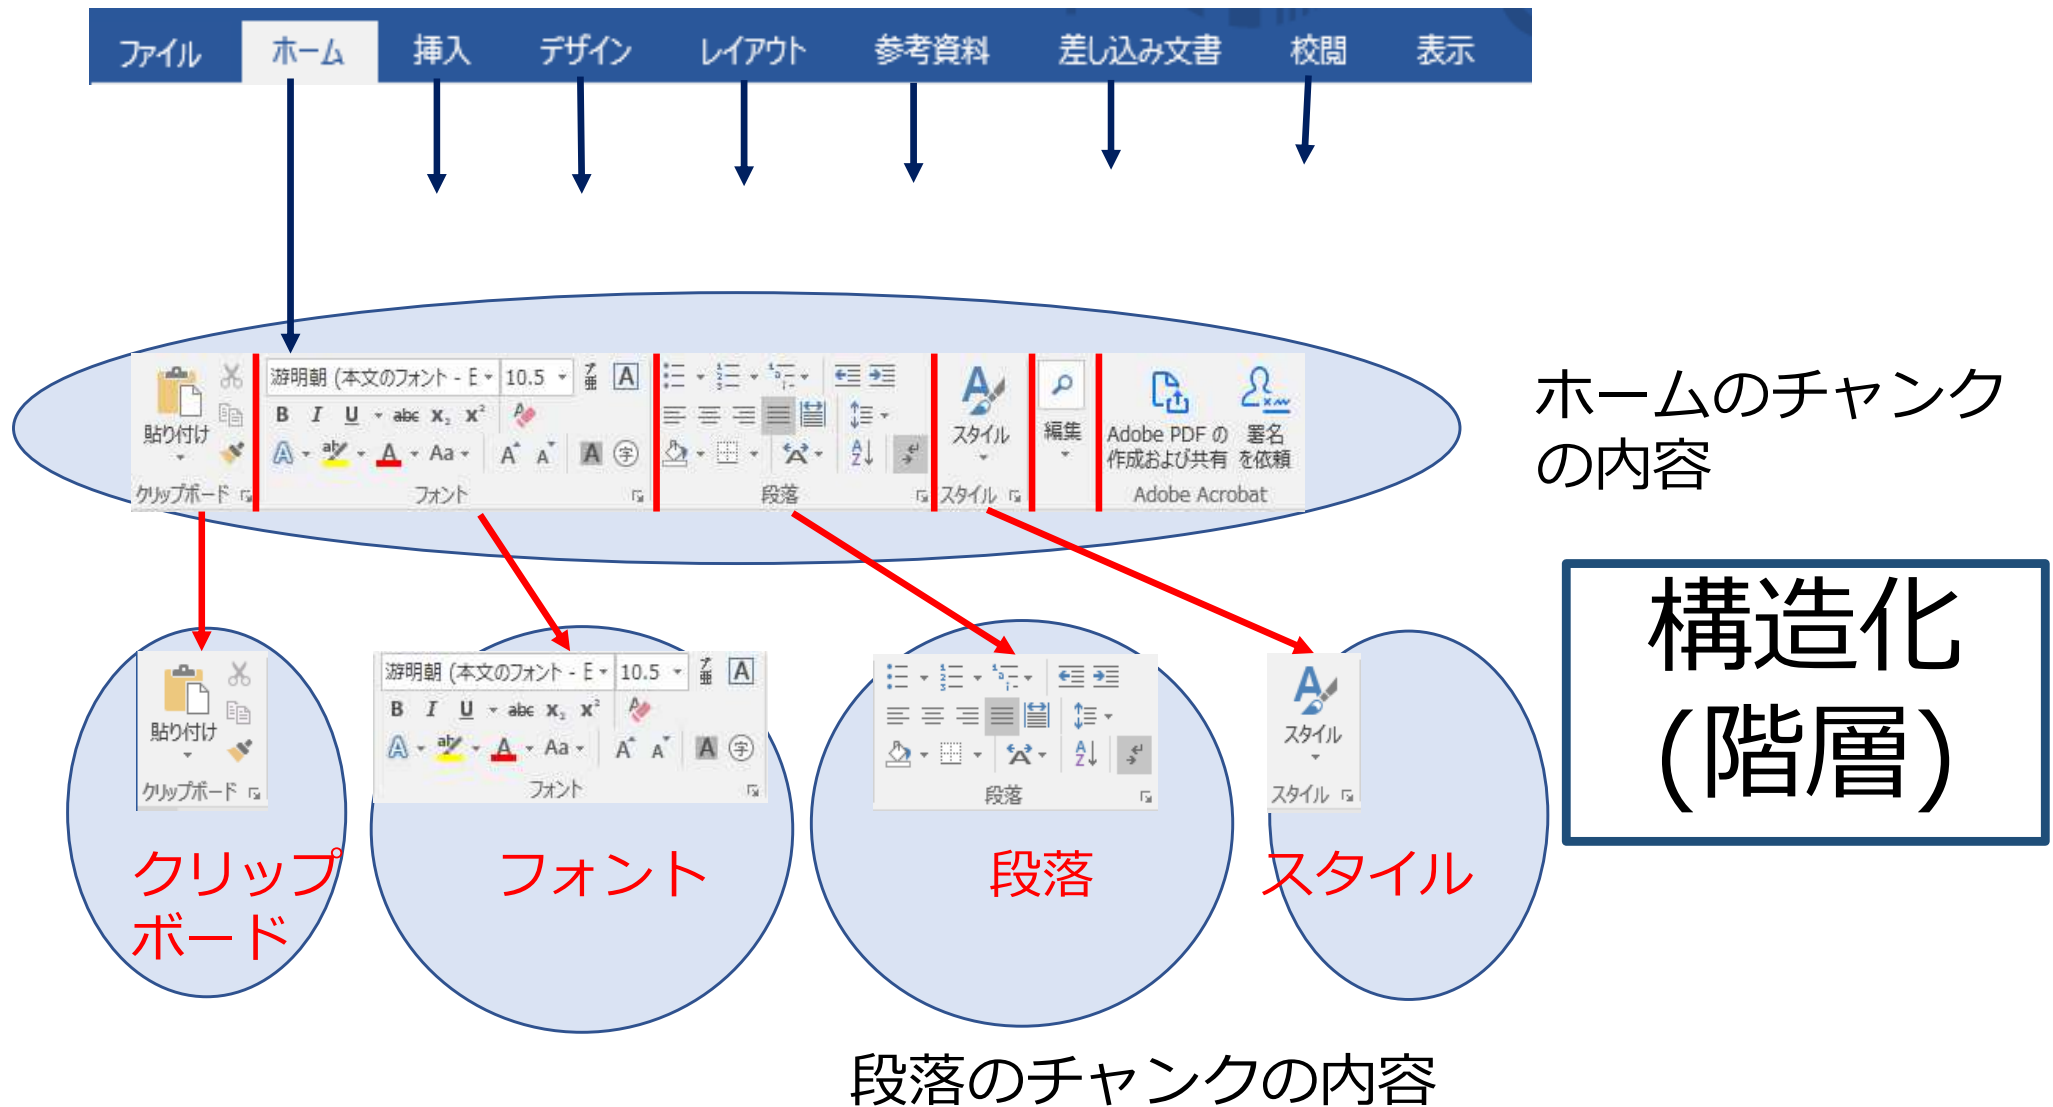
ファイル ホーム 挿入 デザイン レイアウト 参考資料 差し込み文書 校閲 表示

貼り付け
クリップボード
游明朝 (本文のフォント - E 10.5
B I U abc $x_2$ $x^2$
A Aa
フォント
段落
スタイル
スタイル
編集
Adobe PDF の作成および共有
署名を依頼
Adobe Acrobat

ホームのチャンクの内容

構造化
(階層)

貼り付け
クリップボード
游明朝 (本文のフォント - E 10.5
B I U abc $x_2$ $x^2$
A Aa
フォント
段落
スタイル
スタイル

クリップボード
フォント
段落
スタイル

段落のチャンクの内容